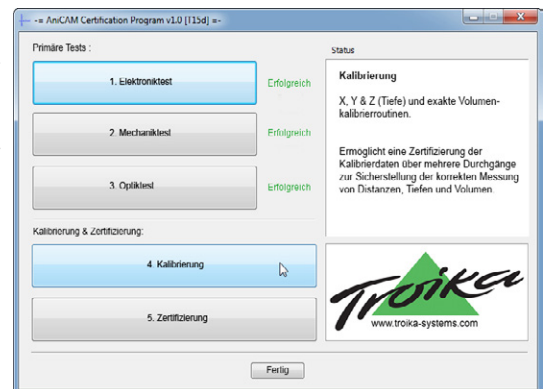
-= AniCAM Certification Program v1.0 [115d] =-

Primäre Tests :

1. Elektroniktest

Erfolgreich

2. Mechaniktest

Erfolgreich

3. Optiktest

Erfolgreich

Kalibrierung & Zertifizierung:

4. Kalibrierung

5. Zertifizierung

Status

Kalibrierung

X, Y & Z (Tiefe) und exakte Volumenkalibrierroutinen.

Ermöglicht eine Zertifizierung der Kalibrierdaten über mehrere Durchgänge zur Sicherstellung der korrekten Messung von Distanzen, Tiefen und Volumen.

Troika

www.troika-systems.com

Fertig